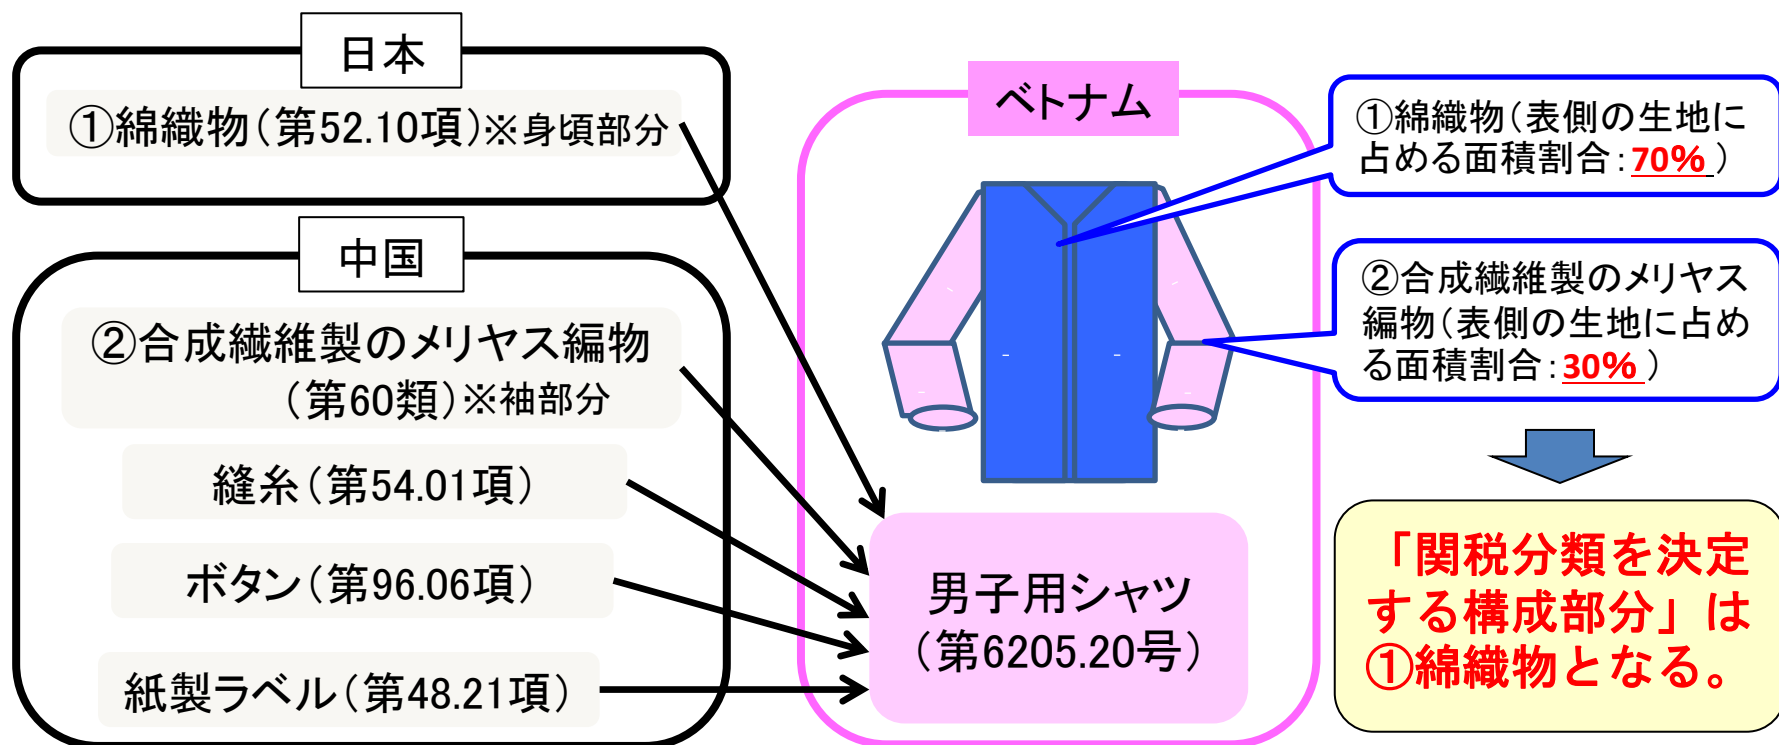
日本

①綿織物（第52.10項）※身頃部分

中国

②合成繊維製のメリヤス編物（第60類）※袖部分

縫糸（第54.01項）

ボタン（第96.06項）

紙製ラベル（第48.21項）

ベトナム

男子用シャツ（第6205.20号）

①綿織物（表側の生地に占める面積割合：70%）

②合成繊維製のメリヤス編物（表側の生地に占める面積割合：30%）

「関税分類を決定する構成部分」は①綿織物となる。